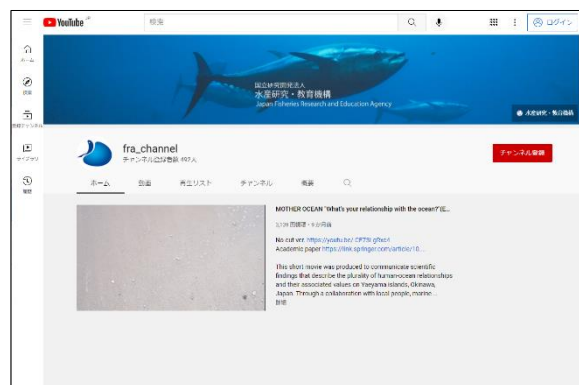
YouTube JP

検索

ログイン

ホーム

探索

登録チャンネル

ライブラリ

履歴

国立研究開発法人
水産研究・教育機構
Japan Fisheries Research and Education Agency

水産研究・教育機構

fra_channel
チャンネル登録者数 492人

チャンネル登録

ホーム 動画 再生リスト チャンネル 概要

MOTHER OCEAN "What's your relationship with the ocean?"(E...

3,139 回視聴・9 か月前

No cut ver. https://youtu.be/CFTN gRsc4
Academic paper https://link.springer.com/article/10...

This short movie was produced to communicate scientific findings that describe the plurality of human-ocean relationships and their associated values on Yaeyama Islands, Okinawa, Japan. Through a collaboration with local people, marine...
詳細